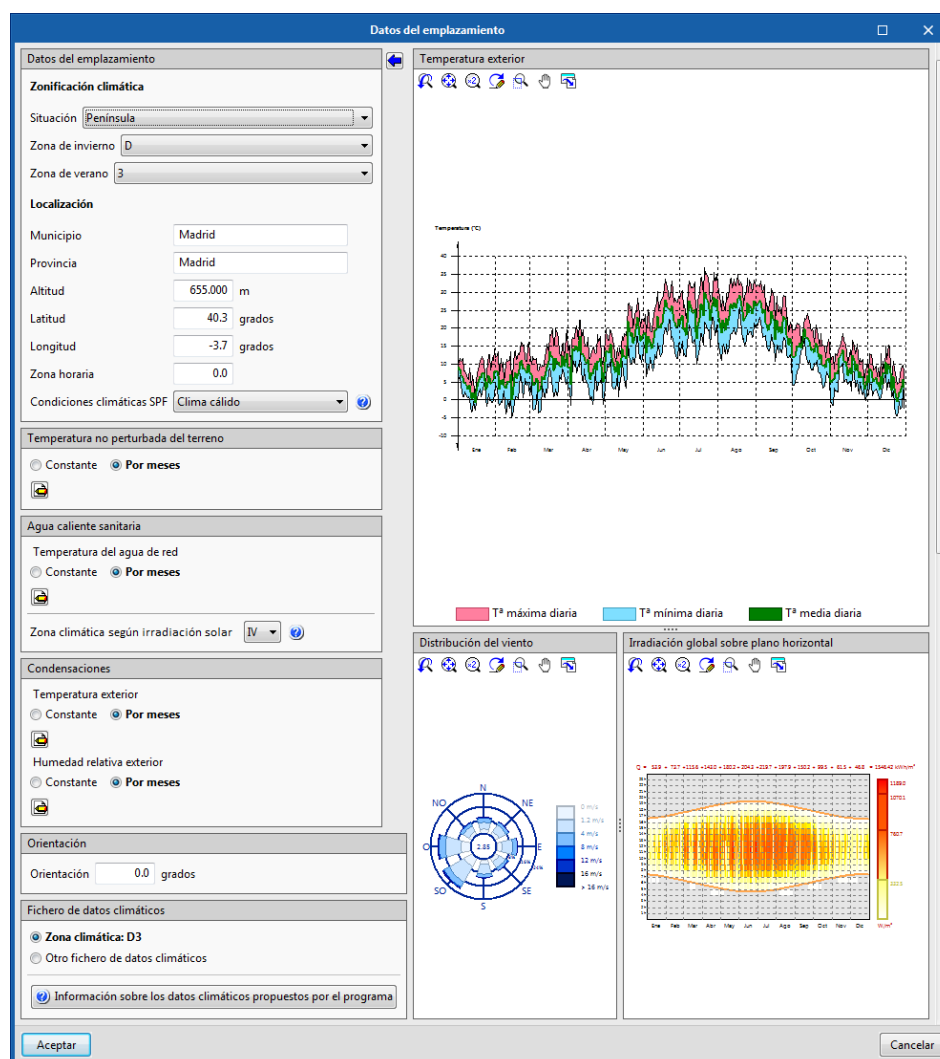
Datos del emplazamiento

Datos del emplazamiento

Zonificación climática

Situación Península

Zona de invierno D

Zona de verano 3

Localización

Municipio Madrid

Provincia Madrid

Altitud 655.000 m

Latitud 40.3 grados

Longitud -3.7 grados

Zona horaria 0.0

Condiciones climáticas SPF Clima cálido

Temperatura no perturbada del terreno

Constante Por meses

Agua caliente sanitaria

Temperatura del agua de red

Constante Por meses

Zona climática según irradiación solar IV

Condensaciones

Temperatura exterior

Constante Por meses

Humedad relativa exterior

Constante Por meses

Orientación

Orientación 0.0 grados

Fichero de datos climáticos

Zona climática: D3

Otro fichero de datos climáticos

Información sobre los datos climáticos propuestos por el programa

Temperatura exterior

Temperatura (°C)

40 35 30 25 20 15 10 5 0 -5 -10

Ene Feb Mar Abr May Jun Jul Ago Sep Oct Nov Dic

Tª máxima diaria Tª mínima diaria Tª media diaria

Distribución del viento

N NE E SE S SO O NO

2.85

0 m/s 1.2 m/s 4 m/s 8 m/s 12 m/s 16 m/s > 16 m/s

Irradiación global sobre plano horizontal

Q = 539 · 737 · 1156 · 1420 · 1822 · 2041 · 2197 · 1979 · 1522 · 995 · 615 · 468 = 15642 kWh/m²

11890 10701 7607 2221

W/m²

Ene Feb Mar Abr May Jun Jul Ago Sep Oct Nov Dic

Aceptar

Cancelar